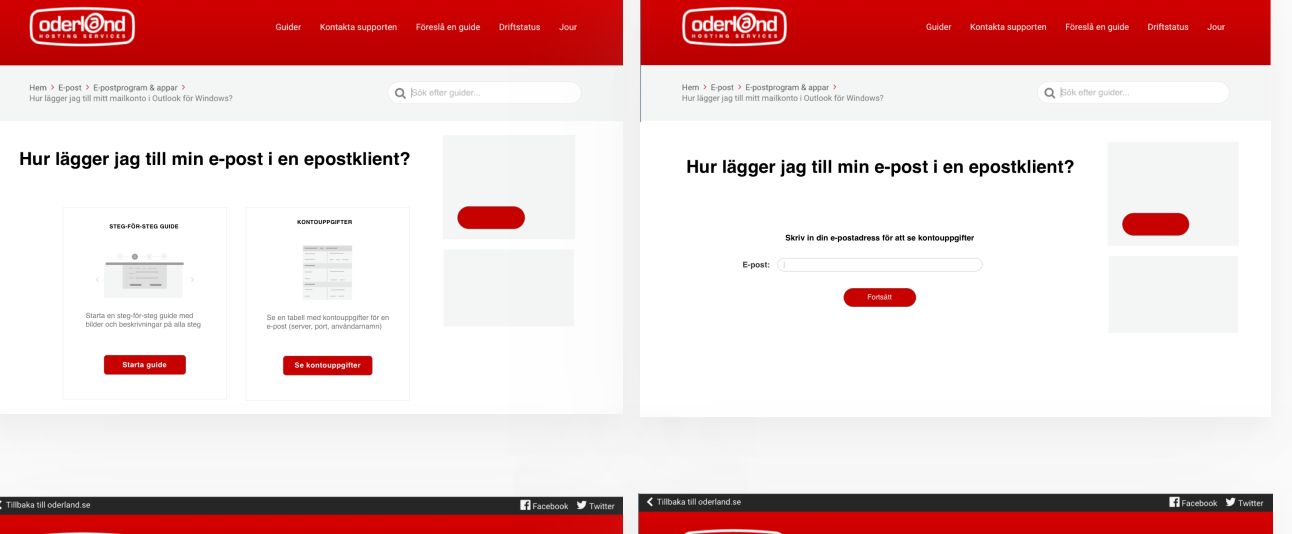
oderland HOSTING SERVICES

Guider Kontakta supporten Föreslå en guide Driftstatus Jour

Hem > E-post > E-postprogram & appar >
Hur lägger jag till mitt mailkonto i Outlook för Windows?

Sök efter guider...

Hur lägger jag till min e-post i en epostklient?

STEG-FÖR-STEG GUIDE

Starta en steg-för-steg guide med bilder och beskrivningar på alla steg

Starta guide

KONTOUPPGIFTER

Se en tabell med kontouppgifter för en e-post (server, port, användarnamn)

Se kontouppgifter

oderland HOSTING SERVICES

Guider Kontakta supporten Föreslå en guide Driftstatus Jour

Hem > E-post > E-postprogram & appar >
Hur lägger jag till mitt mailkonto i Outlook för Windows?

Sök efter guider...

Hur lägger jag till min e-post i en epostklient?

Skriv in din e-postadress för att se kontouppgifter

E-post:

Fortsätt

Tillbaka till oderland.se

Facebook Twitter

Tillbaka till oderland.se

Facebook Twitter